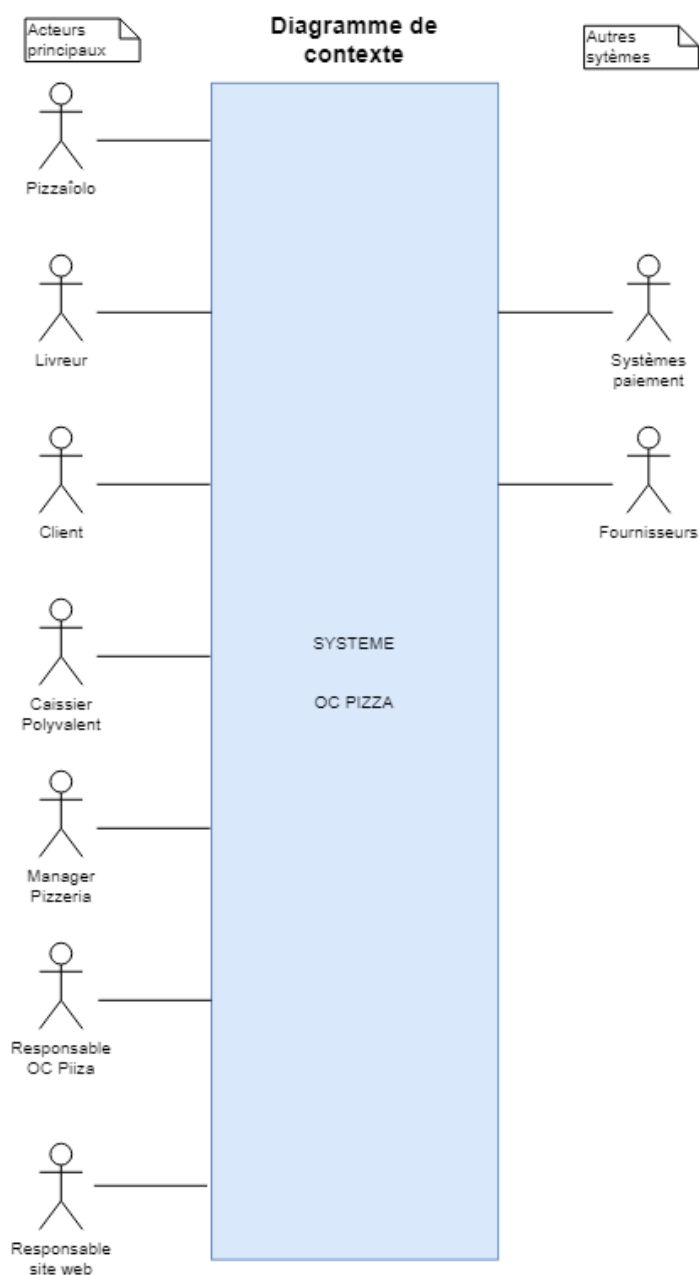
Acteurs principaux

Diagramme de contexte

Autres sytèmes

Pizzaîolo

Livreur

Client

Caissier Polyvalent

Manager Pizzeria

Responsable OC Piiza

Responsable site web

SYSTEME

OC PIZZA

Systèmes paiement

Fournisseurs